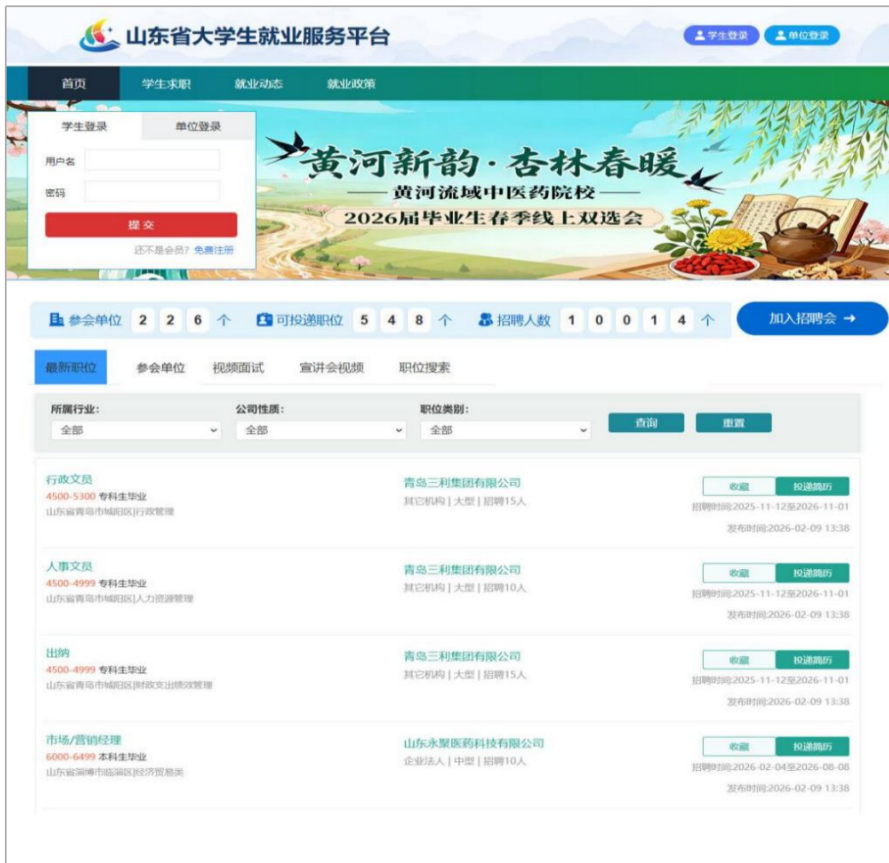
山东省大学生就业服务平台

学生登录 单位登录

首页 学生求职 就业动态 就业政策

学生登录 单位登录

用户名

密码

提交

还不是会员？免费注册

黄河新韵·杏林春暖

——黄河流域中医药院校——

2026届毕业生春季线上双选会

参会单位 2 2 6 个 可投递职位 5 4 8 个 招聘人数 1 0 0 1 4 个 加入招聘会 →

最新职位 参会单位 视频面试 宣讲会视频 职位搜索

所属行业：全部

公司性质：全部

职位类别：全部

查询 重置

行政文员
4500-5300 专科生毕业
山东省青岛市城阳区|行政管理

青岛三利集团有限公司
其它机构 | 大型 | 招聘15人

收藏 投递简历
招聘时间:2025-11-12至2026-11-01
发布时间:2026-02-09 13:38

人事文员
4500-4999 专科生毕业
山东省青岛市城阳区|人力资源管理

青岛三利集团有限公司
其它机构 | 大型 | 招聘10人

收藏 投递简历
招聘时间:2025-11-12至2026-11-01
发布时间:2026-02-09 13:38

出纳
4500-4999 专科生毕业
山东省青岛市城阳区|财政支出绩效管理

青岛三利集团有限公司
其它机构 | 大型 | 招聘15人

收藏 投递简历
招聘时间:2025-11-12至2026-11-01
发布时间:2026-02-09 13:38

市场/营销经理
6000-6499 本科生毕业
山东省淄博市临淄区|经济贸易类

山东永聚医药科技有限公司
企业法人 | 中型 | 招聘10人

收藏 投递简历
招聘时间:2026-02-04至2026-08-08
发布时间:2026-02-09 13:38